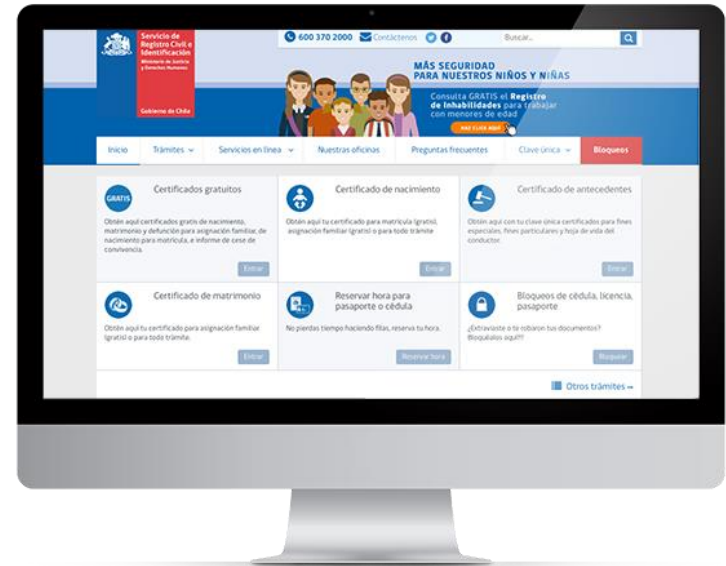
Servicio de Registro Civil e Identificación
Ministerio de Justicia y Derechos Humanos
Gobierno de Chile

600 370 2000 Contáctenos

Buscar...

MÁS SEGURIDAD PARA NUESTROS NIÑOS Y NIÑAS

Consulta GRATIS el Registro de Inhabilidades para trabajar con menores de edad

HAZ CLICK AQUÍ

Inicio | Trámites | Servicios en línea | Nuestras oficinas | Preguntas frecuentes | Clave única | Bloqueos

GRATIS
Certificados gratuitos
Obtén aquí tus certificados gratis de nacimiento, matrimonio y defunción para asignación familiar, de nacimiento para matrícula, e informe de cese de convivencia.
Entrar

Certificado de nacimiento
Obtén aquí tu certificado para matrícula (gratis), asignación familiar (gratis) o para todo trámite
Entrar

Certificado de antecedentes
Obtén aquí con tu clave única certificados para fines especiales, fines particulares y hoja de vida del conductor.
Entrar

Certificado de matrimonio
Obtén aquí tu certificado para asignación familiar (gratis) o para todo trámite.
Entrar

Reservar hora para pasaporte o cédula
No pierdas tiempo haciendo filas, reserva tu hora.
Reservar hora

Bloqueos de cédula, licencia, pasaporte
¿Extraviaste o te robaron tus documentos? Bloquéalos aquí!!!
Bloquear

Otros trámites